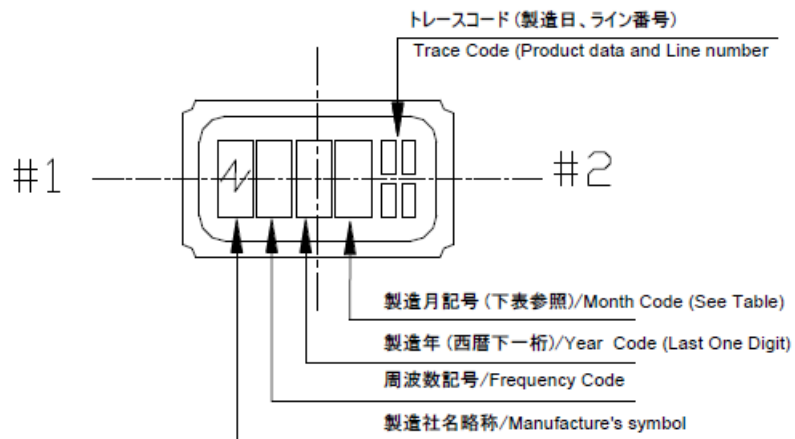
トレースコード(製造日、ライン番号)
Trace Code (Product data and Line number

#1

#2

製造月記号(下表参照)/Month Code (See Table)

製造年(西暦下一桁)/Year Code (Last One Digit)

周波数記号/Frequency Code

製造社名略称/Manufacture's symbol